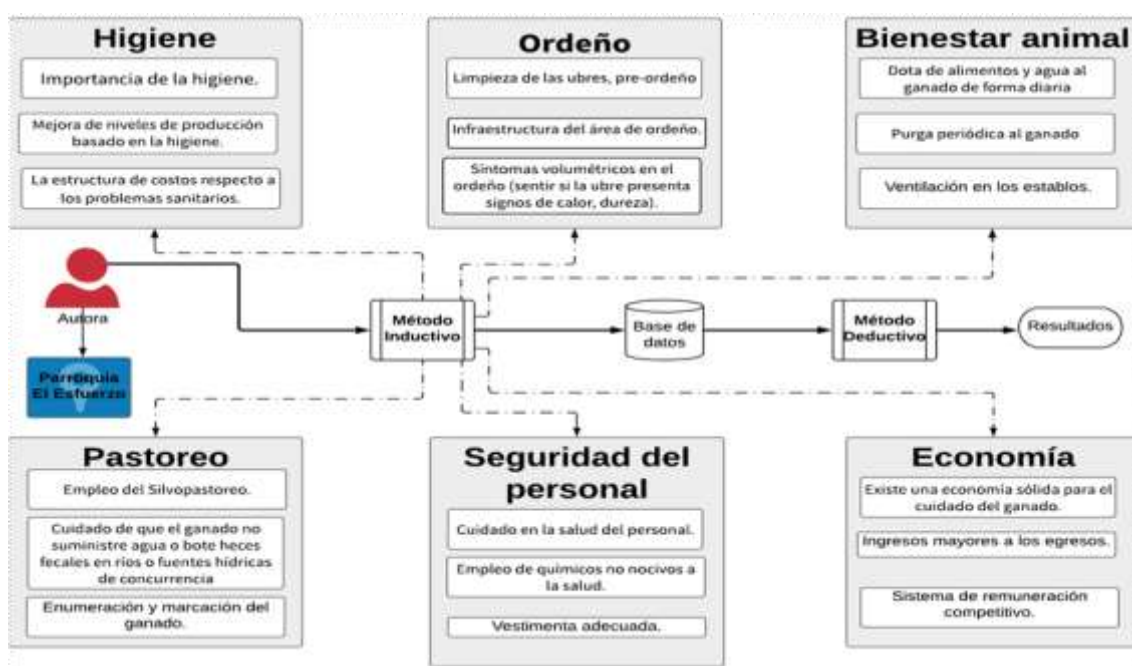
Higiene

Importancia de la higiene.

Mejora de niveles de producción basado en la higiene.

La estructura de costos respecto a los problemas sanitarios.

Ordeño

Limpieza de las ubres, pre-ordeño

Infraestructura del área de ordeño.

Sintomas volumétricos en el ordeño (sentir si la ubre presenta signos de calor, dureza).

Bienestar animal

Dota de alimentos y agua al ganado de forma diaria

Purga periódica al ganado

Ventilación en los establos.

Autora

Parroquia El Esfuerzo

Método Inductivo

Base de datos

Método Deductivo

Resultados

Pastoreo

Empleo del Silvopastoreo.

Cuidado de que el ganado no suministre agua o bote heces fecales en ríos o fuentes hídricas de concurrencia

Enumeración y marcación del ganado.

Seguridad del personal

Cuidado en la salud del personal.

Empleo de quimicos no nocivos a la salud.

Vestimenta adecuada.

Economía

Existe una economía sólida para el cuidado del ganado.

Ingresos mayores a los egresos.

Sistema de remuneración competitivo.